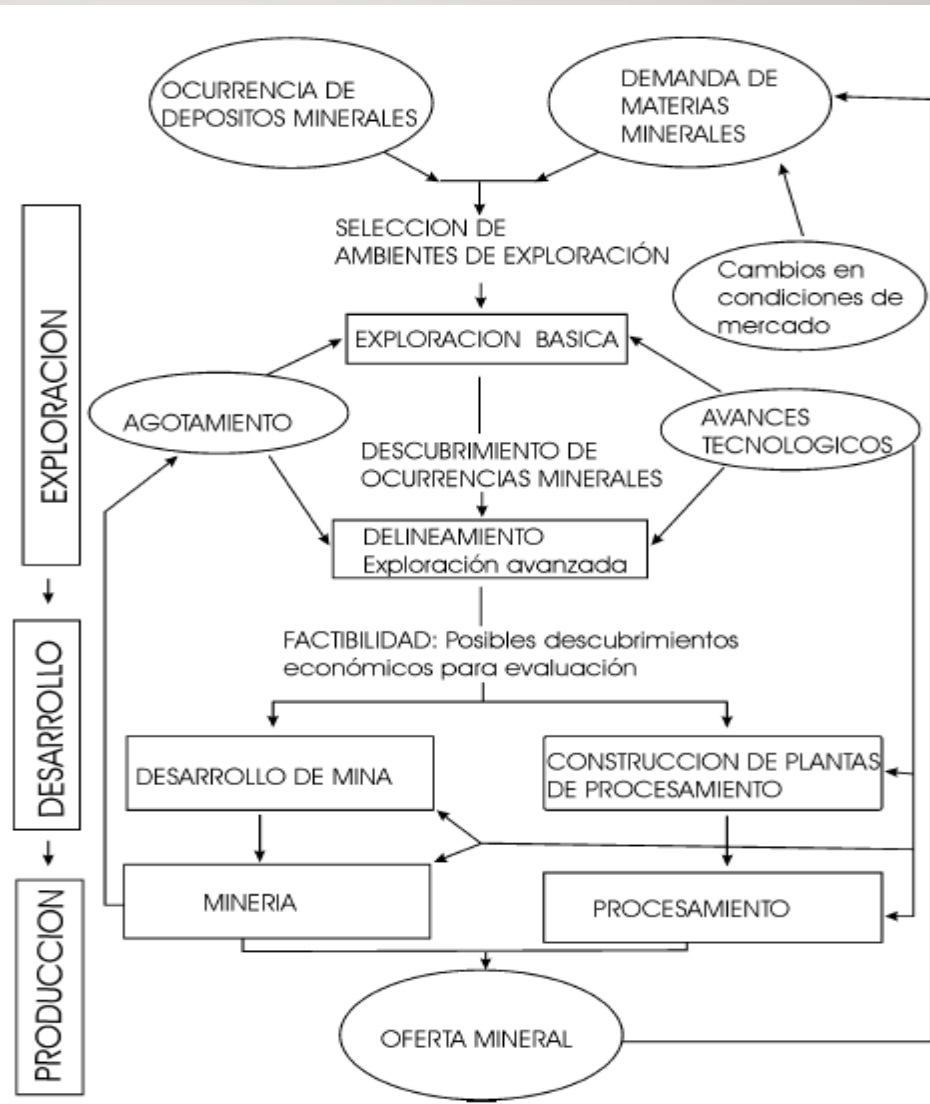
OCURRENCIA DE DEPOSITOS MINERALES

DEMANDA DE MATERIAS MINERALES

SELECCION DE AMBIENTES DE EXPLORACIÓN

Cambios en condiciones de mercado

EXPLORACION

EXPLORACION BASICA

AGOTAMIENTO

AVANCES TECNOLOGICOS

DESCUBRIMIENTO DE OCURRENCIAS MINERALES

DELINEAMIENTO
Exploración avanzada

FACTIBILIDAD: Posibles descubrimientos económicos para evaluación

DESARROLLO

DESARROLLO DE MINA

CONSTRUCCION DE PLANTAS DE PROCESAMIENTO

PRODUCCION

MINERIA

PROCESAMIENTO

OFERTA MINERAL